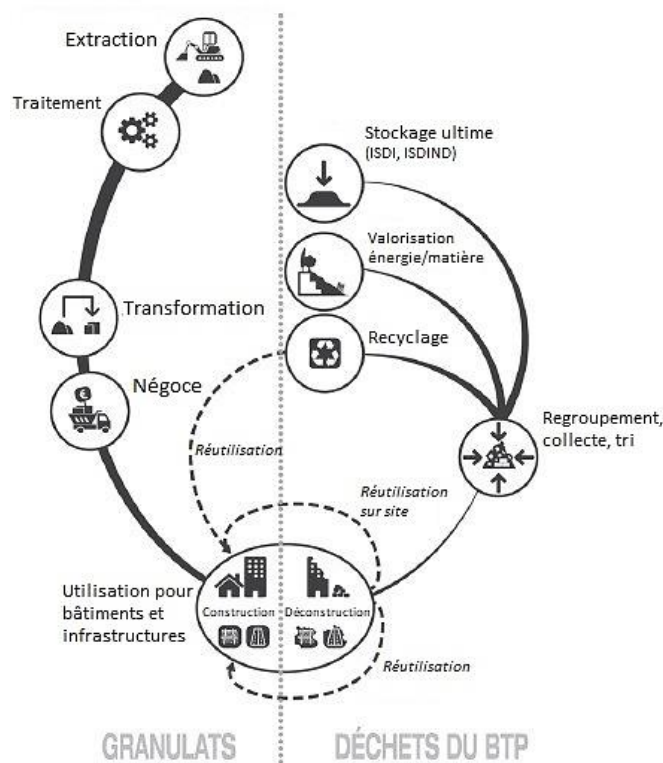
Extraction

Traitement

Transformation

Négoce

Stockage ultime (ISDI, ISDIND)

Valorisation énergie/matière

Recyclage

Regroupement, collecte, tri

Réutilisation

Réutilisation sur site

Utilisation pour bâtiments et infrastructures

Construction

Déconstruction

Réutilisation

GRANULATS

DÉCHETS DU BTP